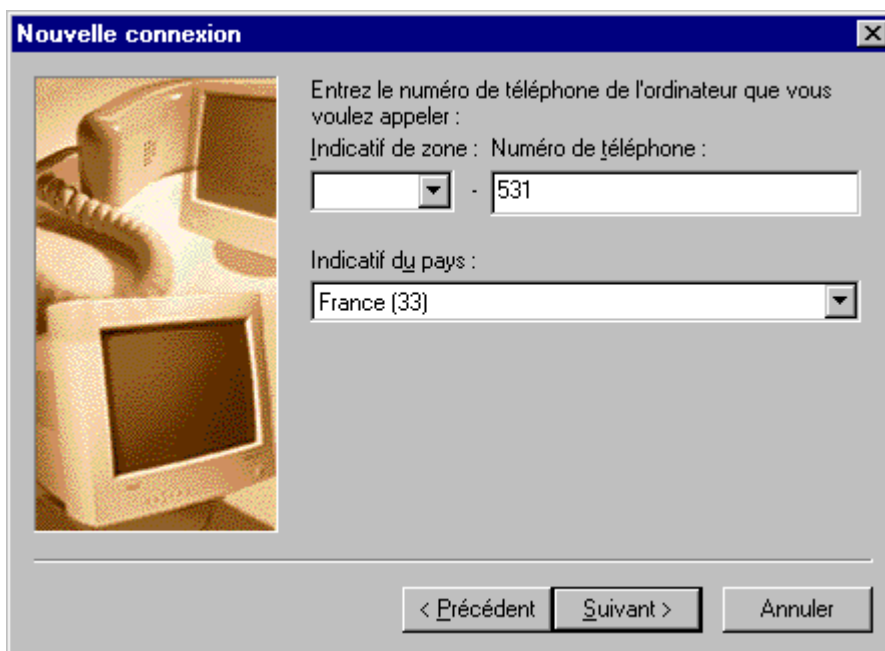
Nouvelle connexion

Entrez le numéro de téléphone de l'ordinateur que vous voulez appeler :

Indicatif de zone : Numéro de téléphone :

- 531

Indicatif du pays :

France (33)

< Précédent Suivant > Annuler